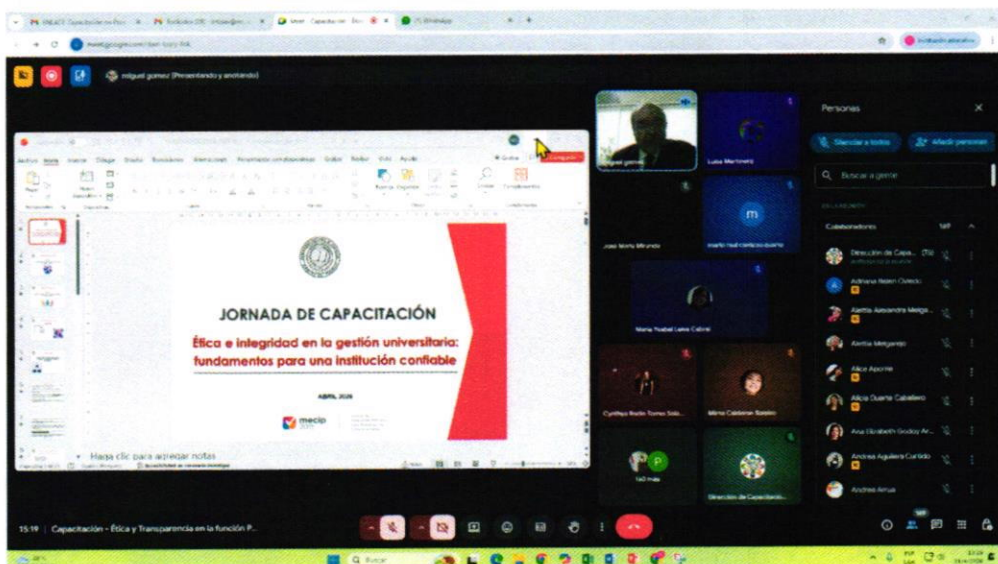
miguel gomez (Presentando y anotando)

JORNADA DE CAPACITACIÓN

Ética e integridad en la gestión universitaria: fundamentos para una institución confiable

ABRIL 2026

mecip

Haga clic para agregar notas

miguel gomez

Luisa Martinez

Jose Maria Miranda

m

maria noel carrasco duarte

Maria Ysabel Leiva Cabral

Cynthya Rocio Torres Sola...

Mirna Catalina Soskiro

140 más

Dirección de Capacitació...

Personas

Silenciar a todos

Añadir personas

Buscar a gente

EN LA REUNIÓN

Colaboradores

Dirección de Capa... (Tú)

Adriana Belen Oviedo

Aletha Alexandra Melga...

Aletha Melgarejo

Alice Aponte

Alicia Duarte Caballero

Ana Elizabeth Godoy Ar...

Andrea Aguilera Carlido

Andrea Anua

15:19 | Capacitación - Ética y Transparencia en la función P...

Buscar